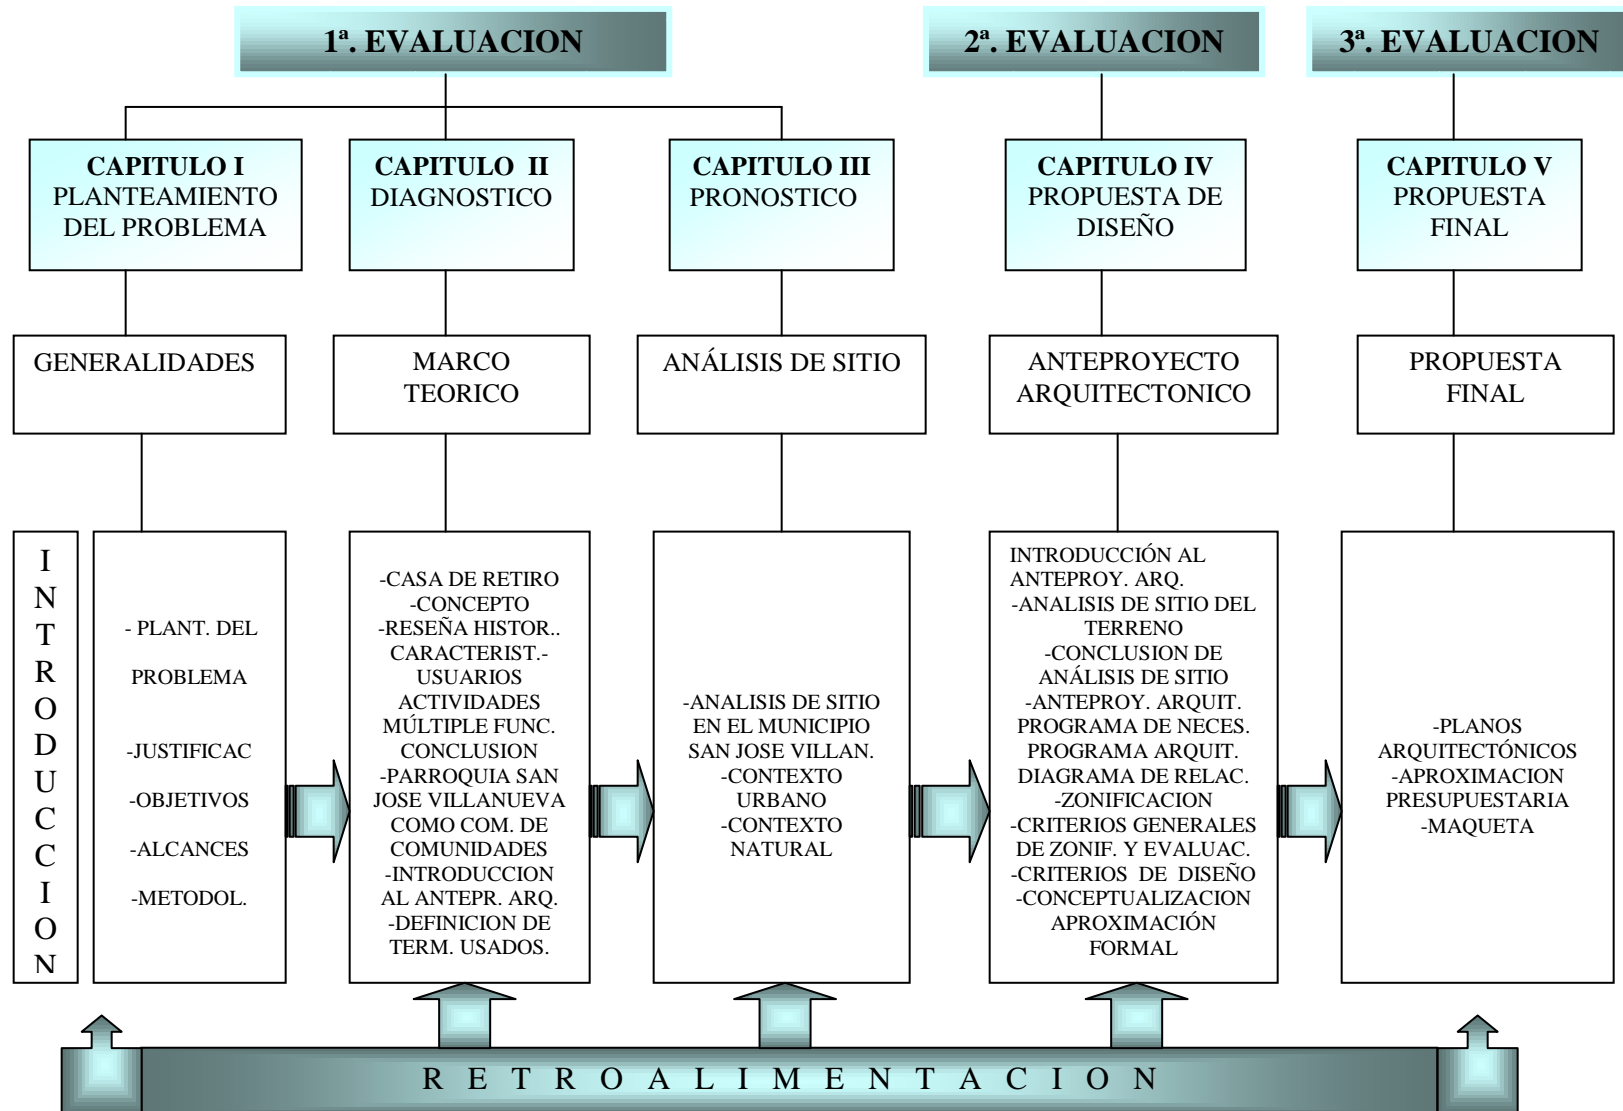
1ª. EVALUACION

2ª. EVALUACION

3ª. EVALUACION

CAPITULO I
PLANTEAMIENTO DEL PROBLEMA

CAPITULO II
DIAGNOSTICO

CAPITULO III
PRONOSTICO

CAPITULO IV
PROPUESTA DE DISEÑO

CAPITULO V
PROPUESTA FINAL

GENERALIDADES

MARCO TEORICO

ANÁLISIS DE SITIO

ANTEPROYECTO ARQUITECTONICO

PROPUESTA FINAL

INTRODUCCION

- PLANT. DEL PROBLEMA
-JUSTIFICAC
-OBJETIVOS
-ALCANCES
-METODOL.

-CASA DE RETIRO
-CONCEPTO
-RESEÑA HISTOR..
CARACTERIST.-
USUARIOS
ACTIVIDADES
MÚLTIPLE FUNC.
CONCLUSION
-PARROQUIA SAN JOSE VILLANUEVA COMO COM. DE COMUNIDADES
-INTRODUCCION AL ANTEPR. ARQ.
-DEFINICION DE TERM. USADOS.

-ANALISIS DE SITIO EN EL MUNICIPIO SAN JOSE VILLAN.
-CONTEXTO URBANO
-CONTEXTO NATURAL

INTRODUCCIÓN AL ANTEPROY. ARQ.
-ANALISIS DE SITIO DEL TERRENO
-CONCLUSION DE ANÁLISIS DE SITIO
-ANTEPROY. ARQUIT.
PROGRAMA DE NECES.
PROGRAMA ARQUIT.
DIAGRAMA DE RELAC.
-ZONIFICACION
-CRITERIOS GENERALES DE ZONIF. Y EVALUAC.
-CRITERIOS DE DISEÑO
-CONCEPTUALIZACION
APROXIMACIÓN FORMAL

-PLANOS ARQUITECTÓNICOS
-APROXIMACION PRESUPUESTARIA
-MAQUETA

R E T R O A L I M E N T A C I O N